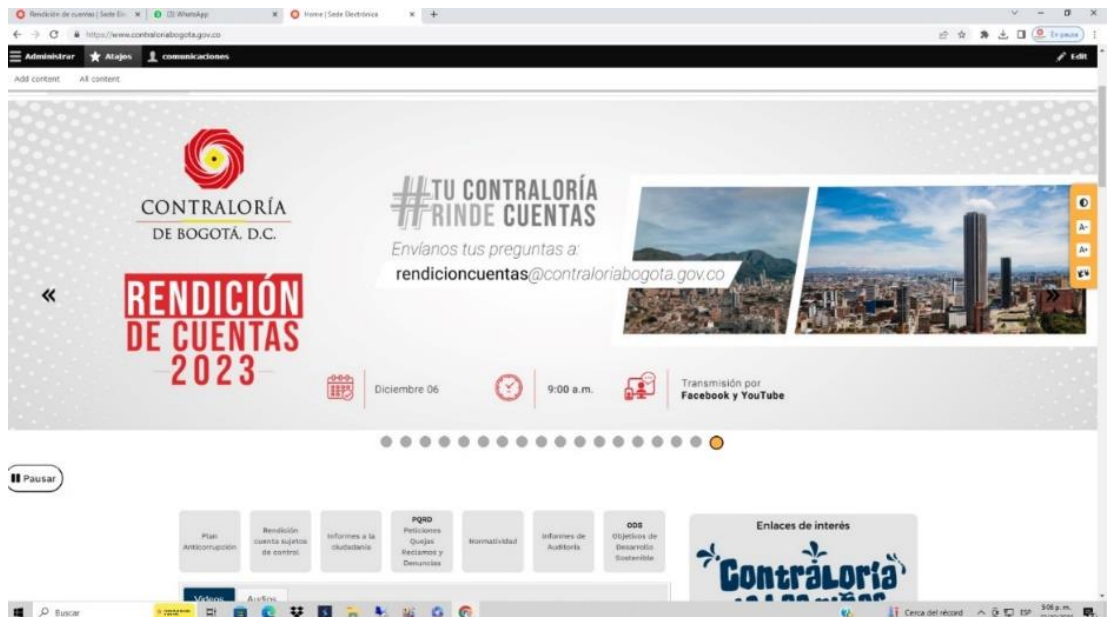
Rendición de cuentas | Sede Ele × (3) WhatsApp × Home | Sede Electrónica × +

https://www.contraloriabogota.gov.co

En pausa

Administrar Atajos comunicaciones Edit

Add content All content

CONTRALORÍA DE BOGOTÁ, D.C.

RENDICIÓN DE CUENTAS 2023

#TU CONTRALORÍA RINDE CUENTAS

Envíanos tus preguntas a:

rendicioncuentas@contraloriabogota.gov.co

Diciembre 06

9:00 a.m.

Transmisión por Facebook y YouTube

«

»

A-

A+

Pausar

Plan Anticorrupción

Rendición cuenta sujetos de control

Informes a la ciudadanía

PQRD Peticiones Quejas Reclamos y Denuncias

Normatividad

Informes de Auditoría

ODS Objetivos de Desarrollo Sostenible

Enlaces de interés

Contraloría

Videos Audios

Buscar

Cerca del récord ESP 9:06 p.m.